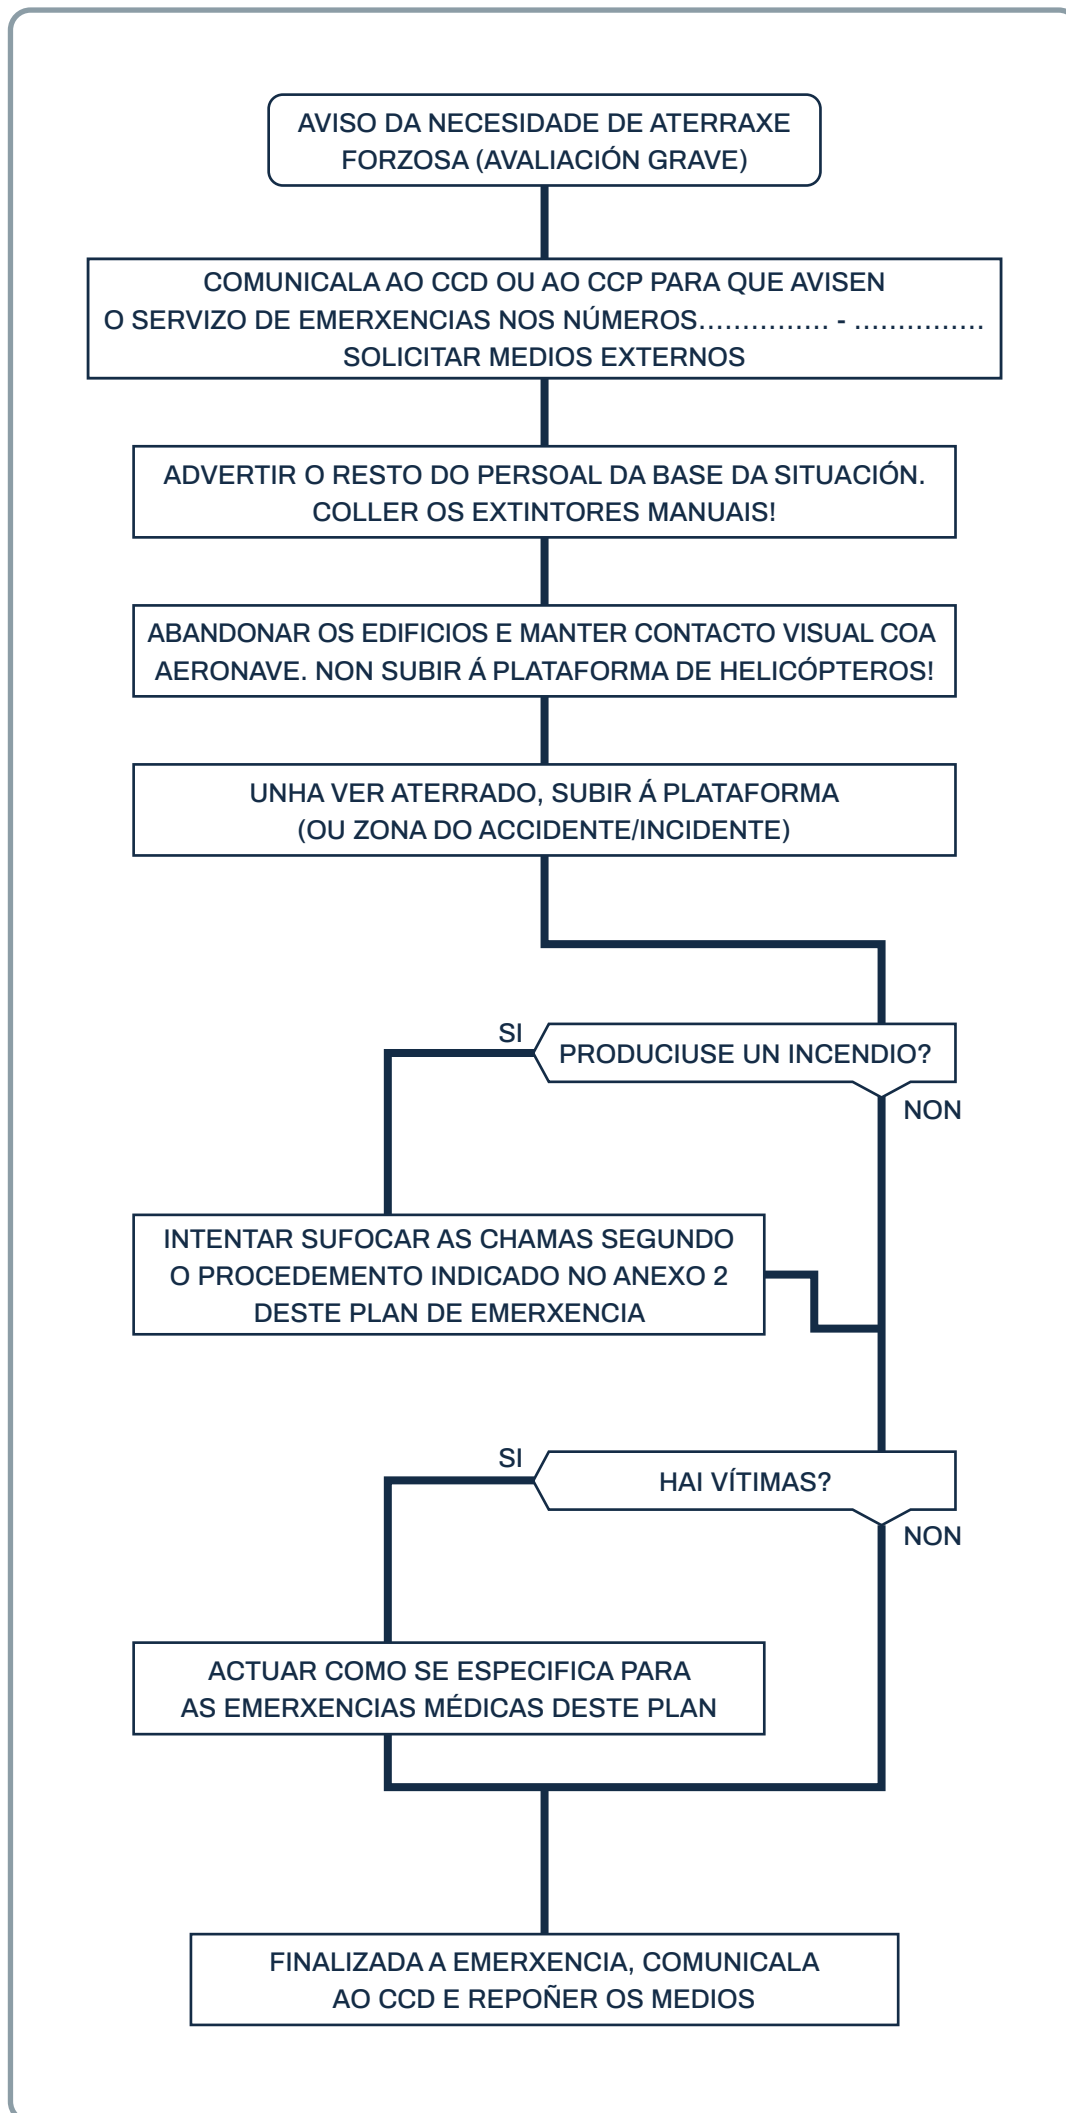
AVISO DA NECESIDADE DE ATERRAXE FORZOSA (AVALIACIÓN GRAVE)

COMUNICALA AO CCD OU AO CCP PARA QUE AVISEN O SERVIZO DE EMERXENCIAS NOS NÚMEROS............... - ............... SOLICITAR MEDIOS EXTERNOS

ADVERTIR O RESTO DO PERSOAL DA BASE DA SITUACIÓN. COLLER OS EXTINTORES MANUAIS!

ABANDONAR OS EDIFICIOS E MANTER CONTACTO VISUAL COA AERONAVE. NON SUBIR Á PLATAFORMA DE HELICÓPTEROS!

UNHA VER ATERRADO, SUBIR Á PLATAFORMA (OU ZONA DO ACCIDENTE/INCIDENTE)

PRODUCIUSE UN INCENDIO?

SI

NON

INTENTAR SUFOCAR AS CHAMAS SEGUNDO O PROCEDEMENTO INDICADO NO ANEXO 2 DESTE PLAN DE EMERXENCIA

HAI VÍTIMAS?

SI

NON

ACTUAR COMO SE ESPECIFICA PARA AS EMERXENCIAS MÉDICAS DESTE PLAN

FINALIZADA A EMERXENCIA, COMUNICALA AO CCD E REPOÑER OS MEDIOS